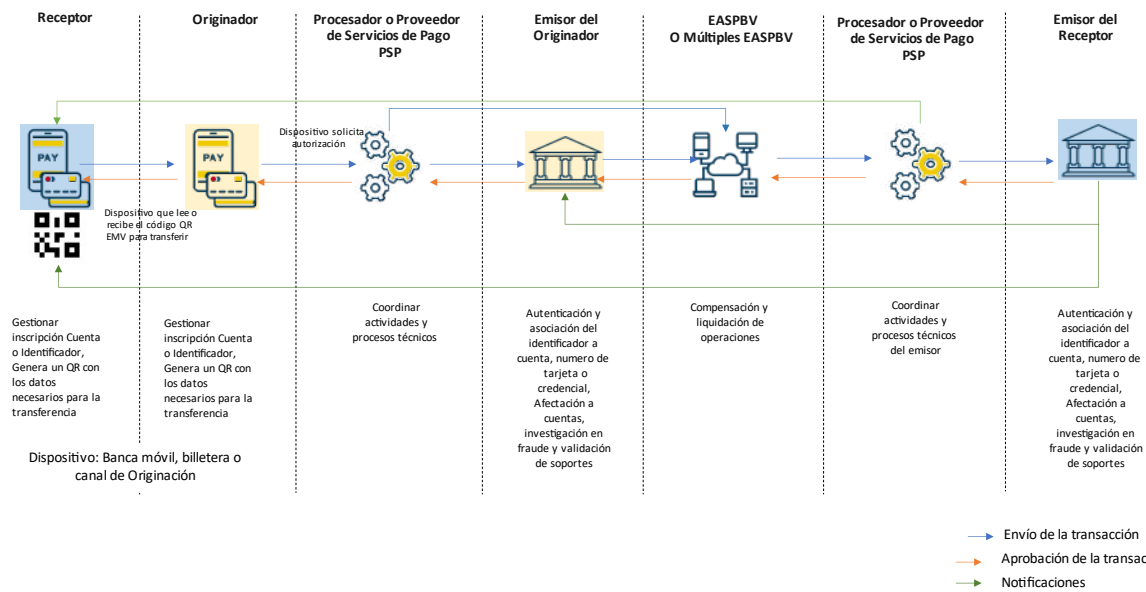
Receptor

Originador

Procesador o Proveedor de Servicios de Pago PSP

Emisor del Originador

EASPBV
O Múltiples EASPBV

Procesador o Proveedor de Servicios de Pago PSP

Emisor del Receptor

PAY

PAY

Dispositivo solicita autorización

Dispositivo que lee o recibe el código QR EMV para transferir

Gestionar inscripción Cuenta o Identificador, Genera un QR con los datos necesarios para la transferencia

Gestionar inscripción Cuenta o Identificador, Genera un QR con los datos necesarios para la transferencia

Dispositivo: Banca móvil, billetera o canal de Originación

Coordinar actividades y procesos técnicos

Autenticación y asociación del identificador a cuenta, numero de tarjeta o credencial, Afectación a cuentas, investigación en fraude y validación de soportes

Compensación y liquidación de operaciones

Coordinar actividades y procesos técnicos del emisor

Autenticación y asociación del identificador a cuenta, numero de tarjeta o credencial, Afectación a cuentas, investigación en fraude y validación de soportes

Envío de la transacción
Aprobación de la transac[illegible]
Notificaciones